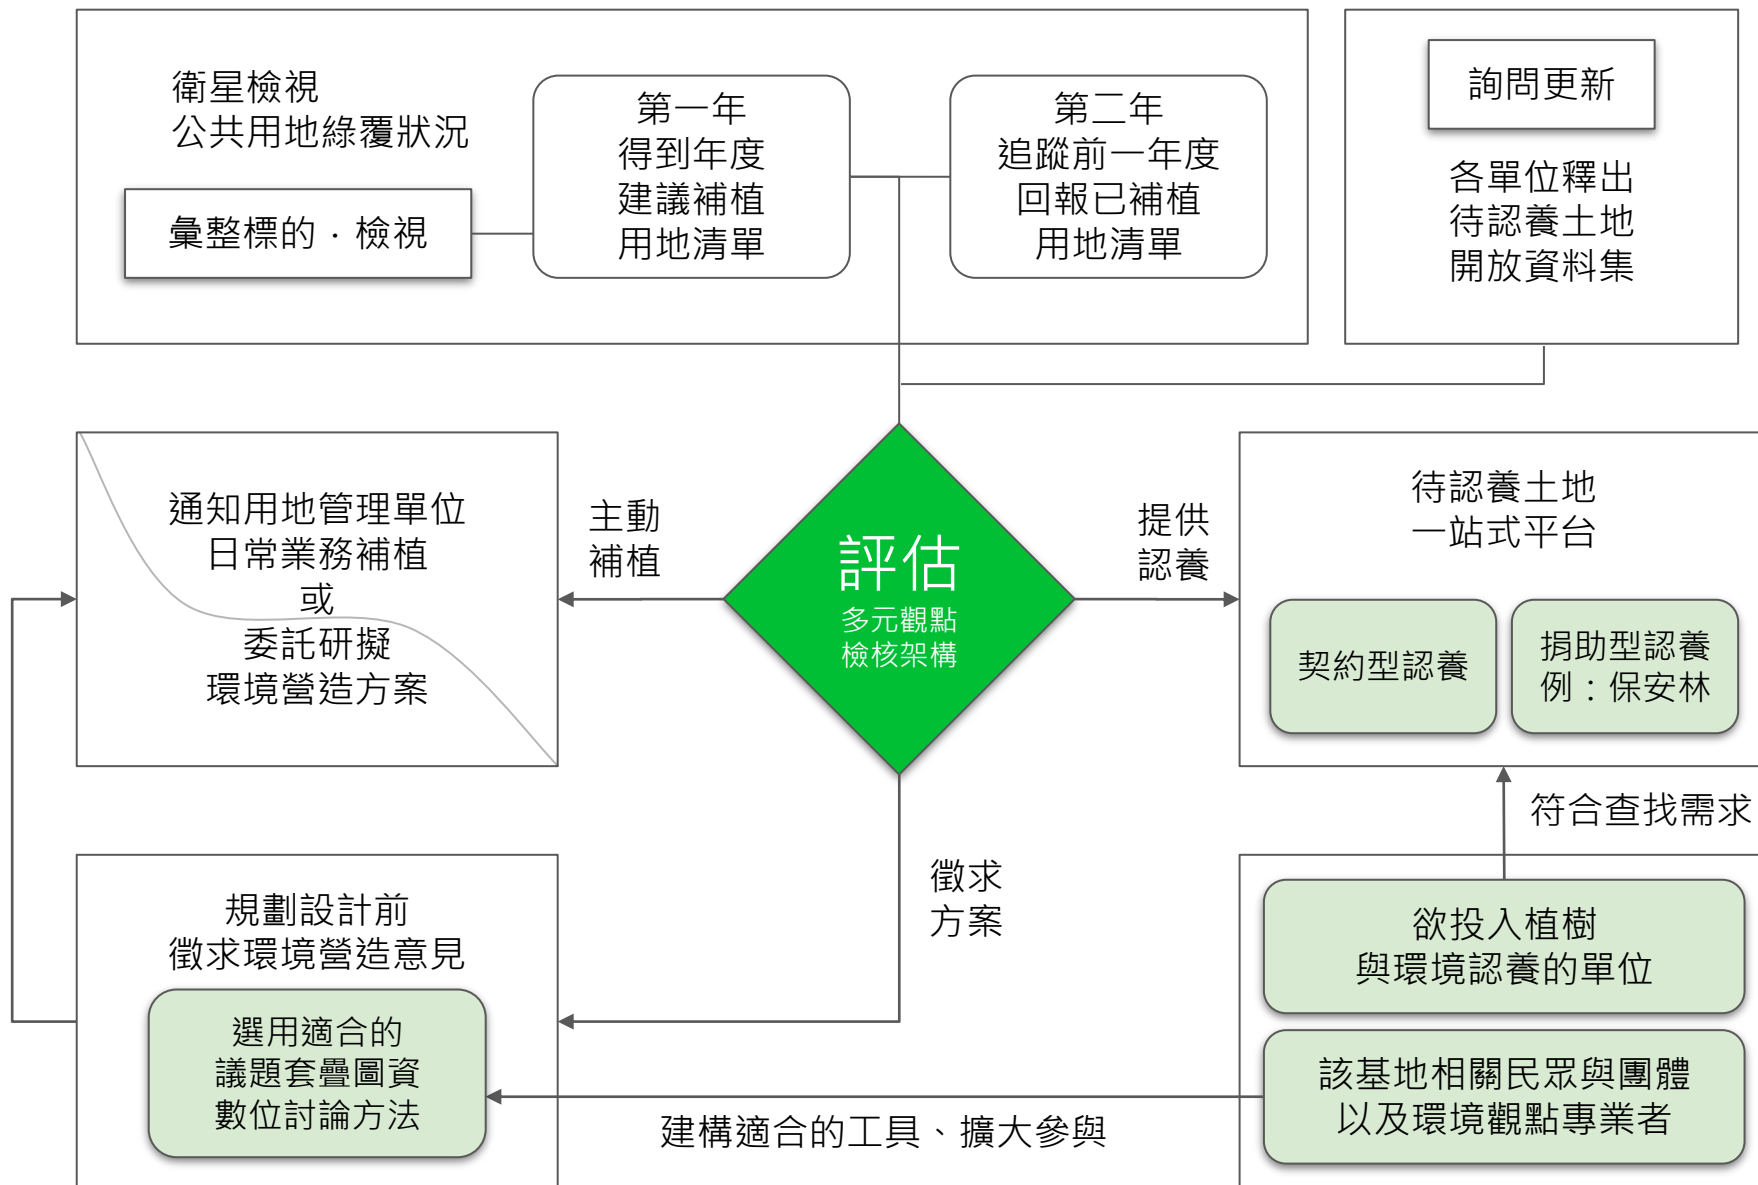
衛星檢視
公共用地綠覆狀況

彙整標的．檢視

第一年
得到年度
建議補植
用地清單

第二年
追蹤前一年度
回報已補植
用地清單

詢問更新

各單位釋出
待認養土地
開放資料集

通知用地管理單位
日常業務補植
或
委託研擬
環境營造方案

主動
補植

評估
多元觀點
檢核架構

提供
認養

待認養土地
一站式平台

契約型認養

捐助型認養
例：保安林

符合查找需求

徵求
方案

規劃設計前
徵求環境營造意見

選用適合的
議題套疊圖資
數位討論方法

欲投入植樹
與環境認養的單位

該基地相關民眾與團體
以及環境觀點專業者

建構適合的工具、擴大參與